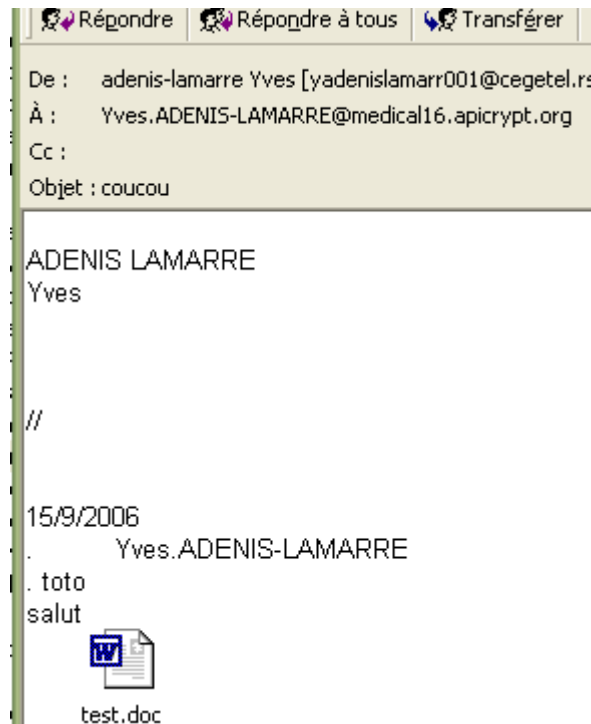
Répondre | Répondre à tous | Transférer

De : adenis-lamarre Yves [yadenislamarr001@cegetel.rs

À : Yves.ADENIS-LAMARRE@medical16.apicrypt.org

Cc :

Objet : coucou

ADENIS LAMARRE
Yves

//

15/9/2006
. Yves.ADENIS-LAMARRE
. toto
salut

test.doc